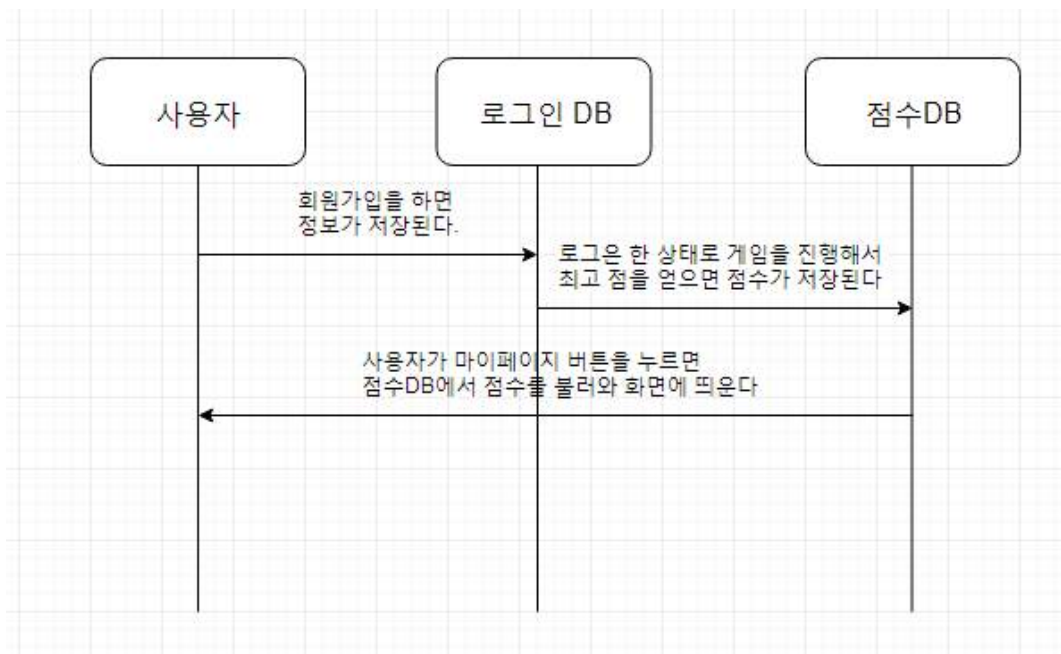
사용자

로그인 DB

점수DB

회원가입을 하면
정보가 저장된다.

로그은 한 상태로 게임을 진행해서
최고 점을 얻으면 점수가 저장된다

사용자가 마이페이지 버튼을 누르면
점수DB에서 점수를 불러와 화면에 띄운다